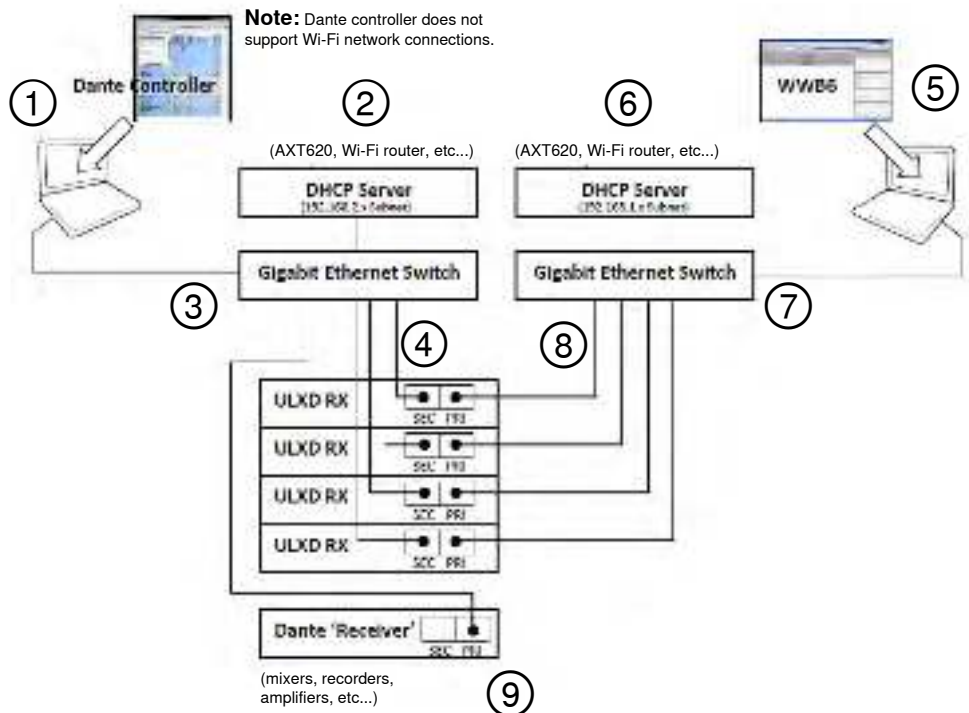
Note: Dante controller does not support Wi-Fi network connections.

①

Dante Controller

②

(AXT620, Wi-Fi router, etc...)

DHCP Server

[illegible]

Gigabit Ethernet Switch

③

④

⑥

(AXT620, Wi-Fi router, etc...)

DHCP Server

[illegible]

Gigabit Ethernet Switch

⑦

⑧

WWB6

⑤

ULXD RX

SEC PRI

ULXD RX

SEC PRI

ULXD RX

SEC PRI

ULXD RX

SEC PRI

Dante 'Receiver'

SEC PRI

(mixers, recorders, amplifiers, etc...)

⑨